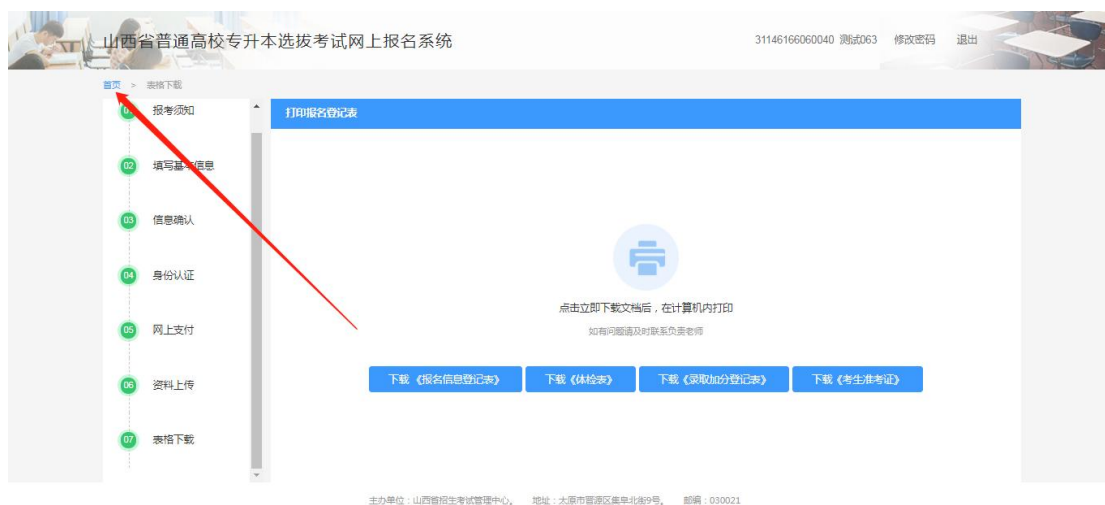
山西省普通高校专升本选拔考试网上报名系统

31146166060040 测试063 修改密码 退出

首页 > 表格下载

01 报考须知
02 填写基本信息
03 信息确认
04 身份认证
05 网上支付
06 资料上传
07 表格下载

打印报名登记表

点击立即下载文档后，在计算机内打印

如有问题请及时联系负责老师

下载《报名信息登记表》 下载《体检表》 下载《录取加分登记表》 下载《考生准考证》

主办单位：山西省招生考试管理中心。 地址：太原市晋源区集阜北街9号。 邮编：030021